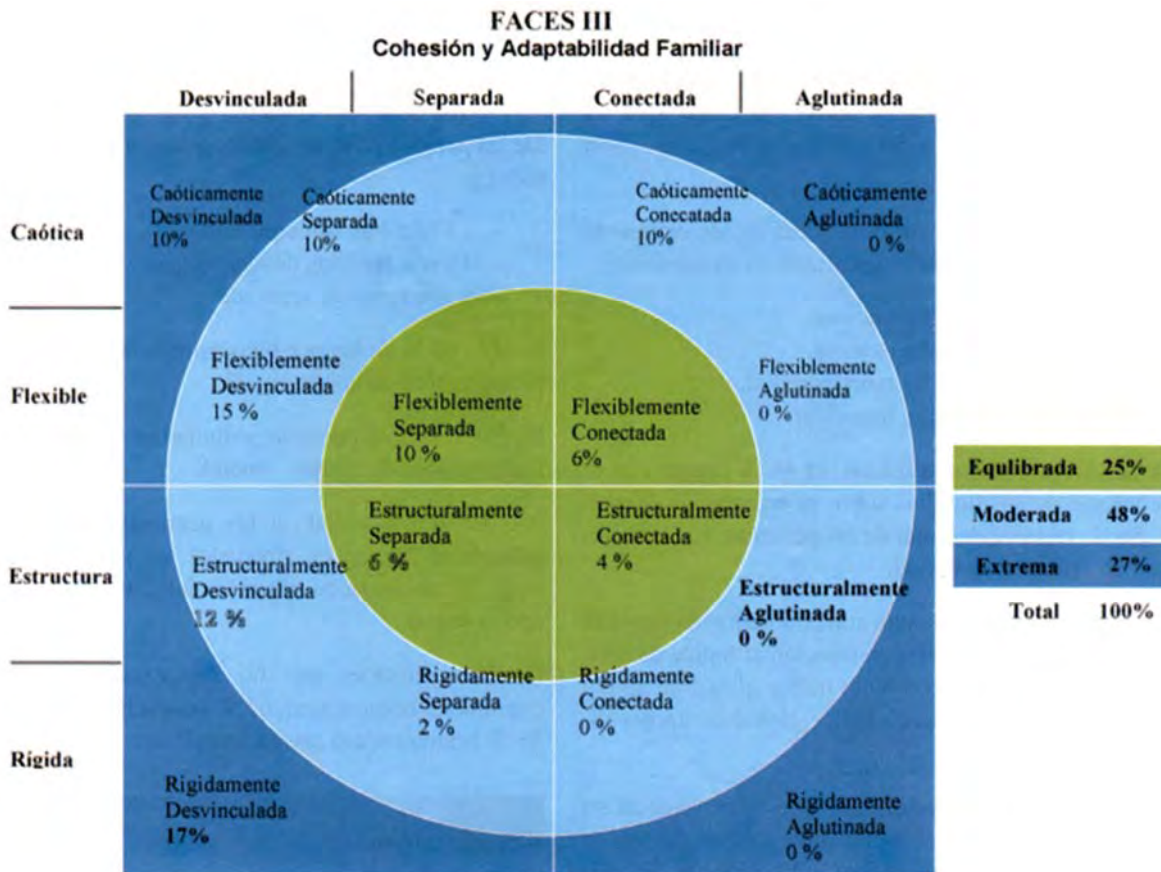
FACES III
Cohesión y Adaptabilidad Familiar

Desvinculada | Separada | Conectada | Aglutinada

Caótica

Flexible

Estructura

Rigida

Caóticamente Desvinculada 10%

Caóticamente Separada 10%

Caóticamente Conecatada 10%

Caóticamente Aglutinada 0 %

Flexiblemente Desvinculada 15 %

Flexiblemente Separada 10 %

Flexiblemente Conectada 6%

Flexiblemente Aglutinada 0 %

Estructuralmente Separada 6 %

Estructuralmente Conectada 4 %

Estructuralmente Desvinculada 12 %

Estructuralmente Aglutinada 0 %

Rigidamente Separada 2 %

Rigidamente Conectada 0 %

Rigidamente Desvinculada 17%

Rigidamente Aglutinada 0 %

| | |
|---|---|
| Equlibrada | 25% |
| Moderada | 48% |
| Extrema | 27% |
| Total | 100% |